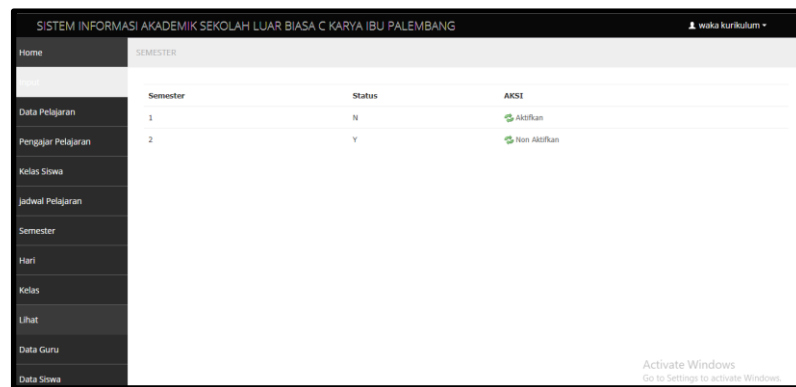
SISTEM INFORMASI AKADEMIK SEKOLAH LUAR BIASA C KARYA IBU PALEMBANG

waka kurikulum ▾

Home
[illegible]
Data Pelajaran
Pengajar Pelajaran
Kelas Siswa
jadwal Pelajaran
Semester
Hari
Kelas
Lihat
Data Guru
Data Siswa

SEMESTER

| Semester | Status | AKSI |
|---|---|---|
| 1 | N | Aktifkan |
| 2 | Y | Non Aktifkan |

Activate Windows
Go to Settings to activate Windows.